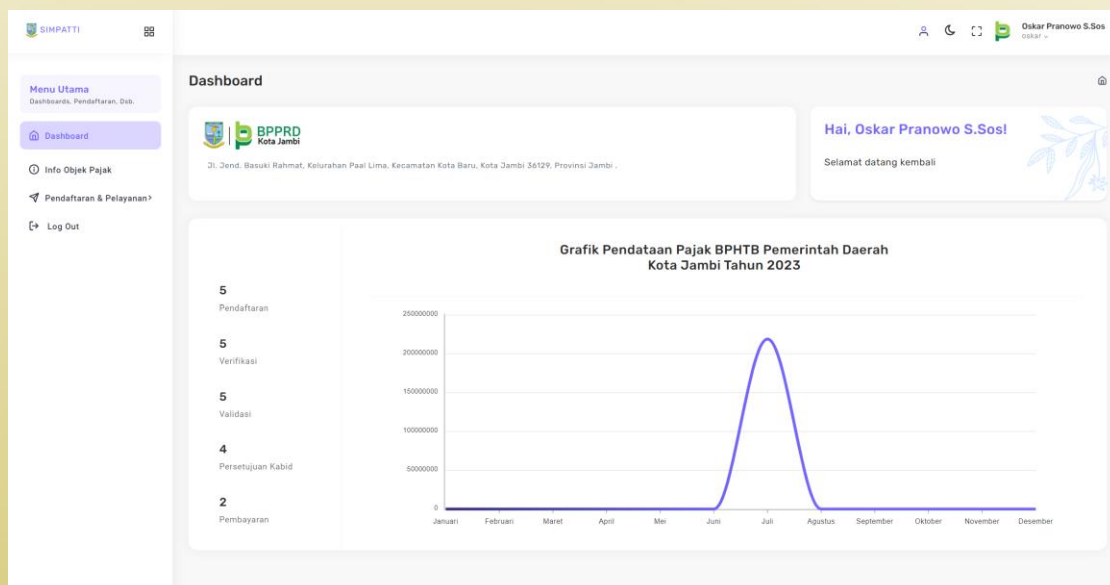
SIMPATTI

Oskar Pranowo S.Sos
oskar

Menu Utama
Dashboards, Pendaftaran, Dsb.

Dashboard

Info Objek Pajak

Pendaftaran & Pelayanan

Log Out

Dashboard

BPPRD
Kota Jambi

Jl. Jend. Basuki Rahmat, Kelurahan Paal Lima, Kecamatan Kota Baru, Kota Jambi 36129, Provinsi Jambi .

Hai, Oskar Pranowo S.Sos!

Selamat datang kembali

5
Pendaftaran

5
Verifikasi

5
Validasi

4
Persetujuan Kabid

2
Pembayaran

Grafik Pendataan Pajak BPHTB Pemerintah Daerah
Kota Jambi Tahun 2023

250000000
200000000
150000000
100000000
50000000
0

Januari Februari Maret April Mei Juni Juli Agustus September Oktober November Desember